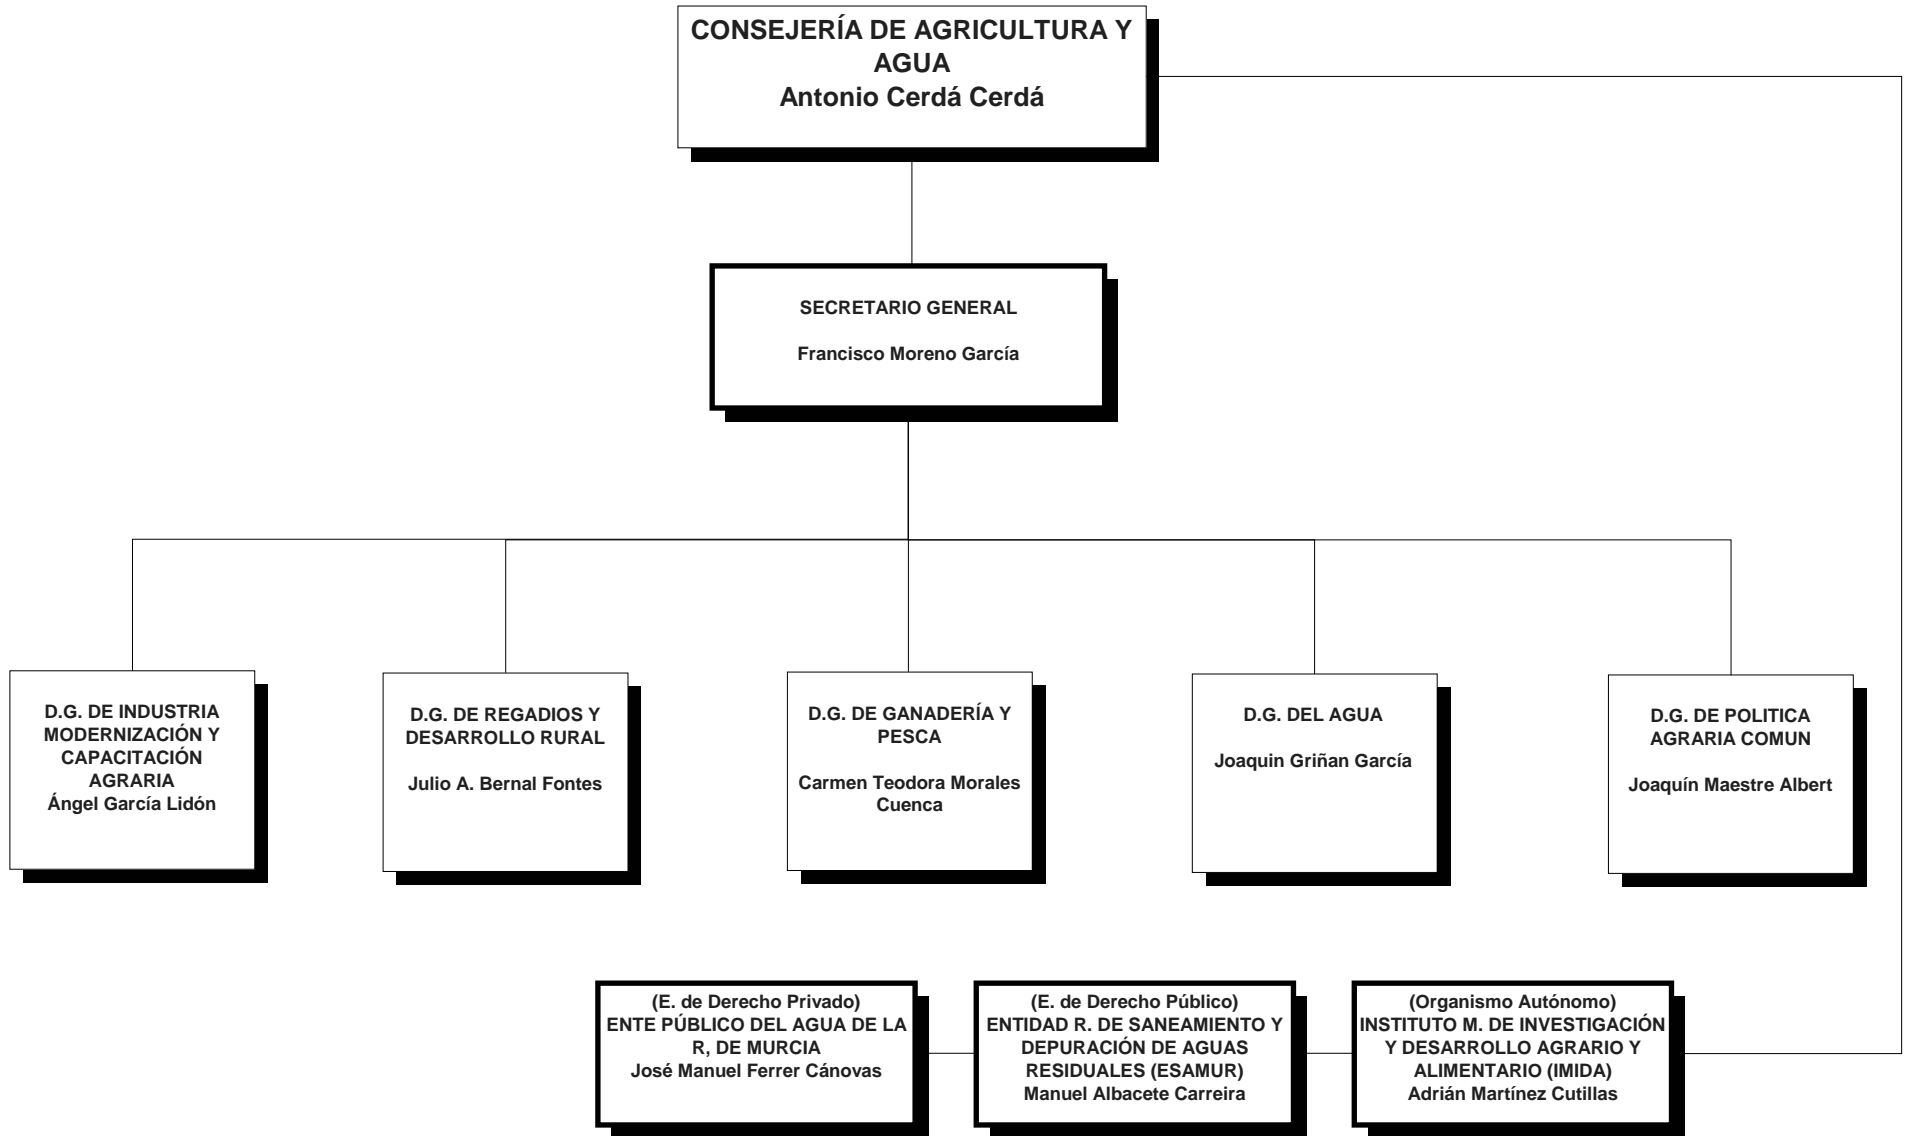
CONSEJERÍA DE AGRICULTURA Y AGUA
Antonio Cerdá Cerdá

SECRETARIO GENERAL

Francisco Moreno García

D.G. DE INDUSTRIA MODERNIZACIÓN Y CAPACITACIÓN AGRARIA
Ángel García Lidón

D.G. DE REGADIOS Y DESARROLLO RURAL

Julio A. Bernal Fontes

D.G. DE GANADERÍA Y PESCA

Carmen Teodora Morales Cuenca

D.G. DEL AGUA

Joaquin Griñan García

D.G. DE POLITICA AGRARIA COMUN

Joaquín Maestre Albert

(E. de Derecho Privado)
ENTE PÚBLICO DEL AGUA DE LA R, DE MURCIA
José Manuel Ferrer Cánovas

(E. de Derecho Público)
ENTIDAD R. DE SANEAMIENTO Y DEPURACIÓN DE AGUAS RESIDUALES (ESAMUR)
Manuel Albacete Carreira

(Organismo Autónomo)
INSTITUTO M. DE INVESTIGACIÓN Y DESARROLLO AGRARIO Y ALIMENTARIO (IMIDA)
Adrián Martínez Cutillas